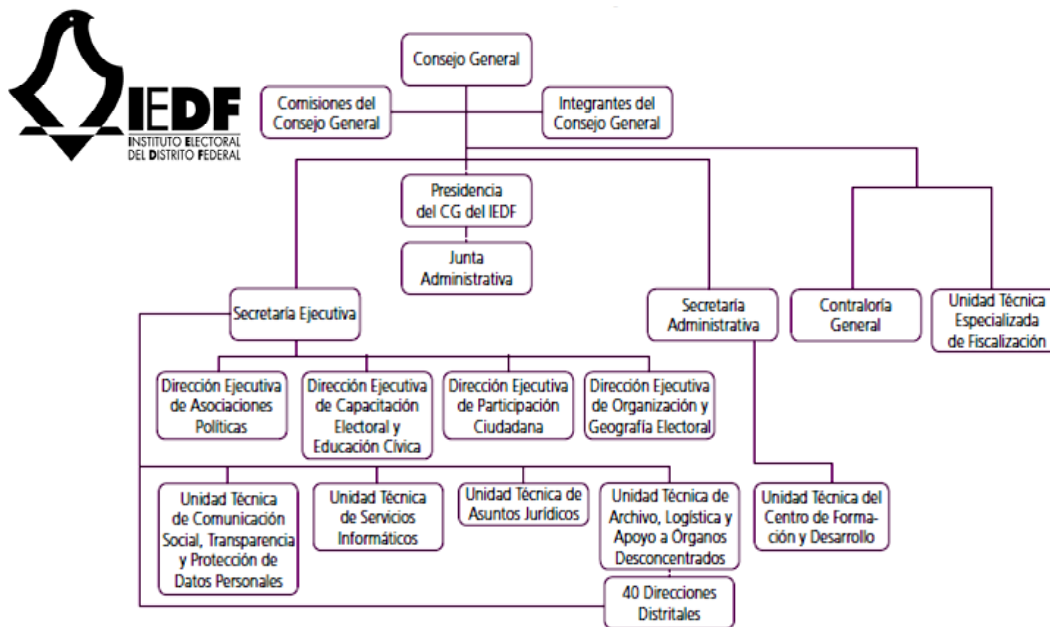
IEDF
INSTITUTO ELECTORAL DEL DISTRITO FEDERAL

Consejo General

Comisiones del Consejo General

Integrantes del Consejo General

Presidencia del CG del IEDF

Junta Administrativa

Secretaría Ejecutiva

Secretaría Administrativa

Contraloría General

Unidad Técnica Especializada de Fiscalización

Dirección Ejecutiva de Asociaciones Políticas

Dirección Ejecutiva de Capacitación Electoral y Educación Cívica

Dirección Ejecutiva de Participación Ciudadana

Dirección Ejecutiva de Organización y Geografía Electoral

Unidad Técnica de Comunicación Social, Transparencia y Protección de Datos Personales

Unidad Técnica de Servicios Informáticos

Unidad Técnica de Asuntos Jurídicos

Unidad Técnica de Archivo, Logística y Apoyo a Órganos Desconcentrados

Unidad Técnica del Centro de Formación y Desarrollo

40 Direcciones Distritales